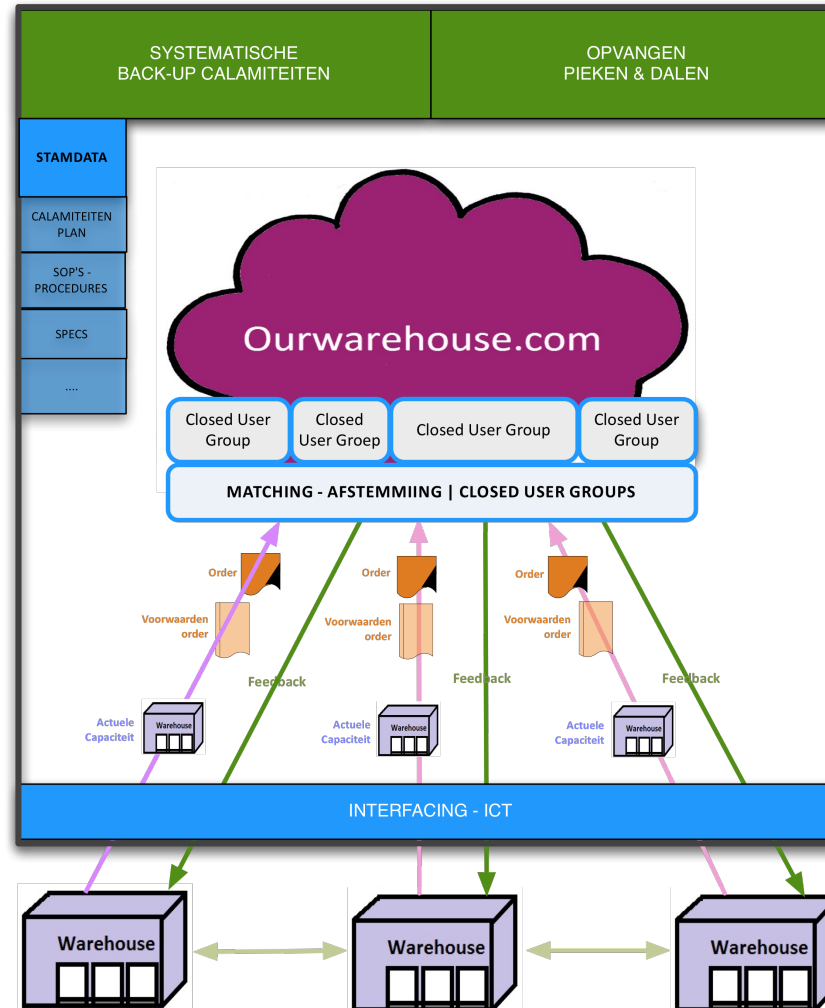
SYSTEMATISCHE
BACK-UP CALAMITEITEN

OPVANGEN
PIEKEN & DALEN

STAMDATA

CALAMITEITEN PLAN

SOP'S - PROCEDURES

SPECS

....

Ourwarehouse.com

Closed User Group

Closed User Groep

Closed User Group

Closed User Group

MATCHING - AFSTEMMIING | CLOSED USER GROUPS

Order

Voorwaarden order

Feedback

Actuele Capaciteit

Warehouse

Order

Voorwaarden order

Feedback

Actuele Capaciteit

Warehouse

Order

Voorwaarden order

Feedback

Actuele Capaciteit

Warehouse

INTERFACING - ICT

Warehouse

Warehouse

Warehouse